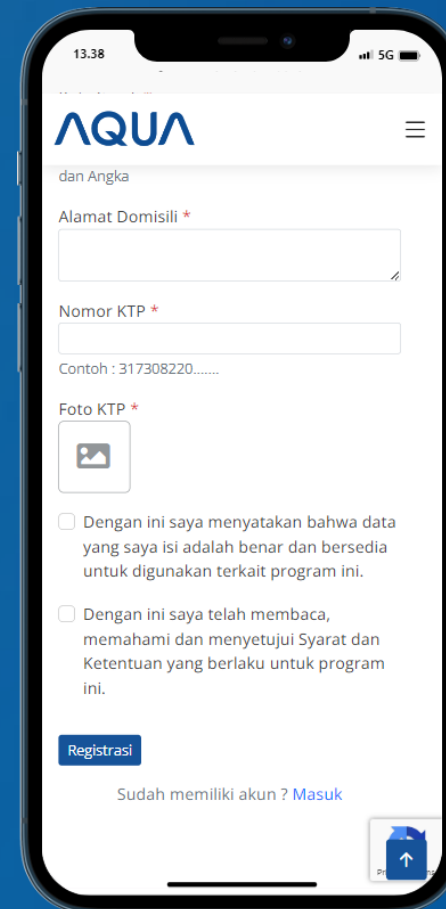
13.38

5G

AQUA

dan Angka

Alamat Domisili *

Nomor KTP *

Contoh : 317308220.......

Foto KTP *

Dengan ini saya menyatakan bahwa data yang saya isi adalah benar dan bersedia untuk digunakan terkait program ini.

Dengan ini saya telah membaca, memahami dan menyetujui Syarat dan Ketentuan yang berlaku untuk program ini.

Registrasi

Sudah memiliki akun ? Masuk